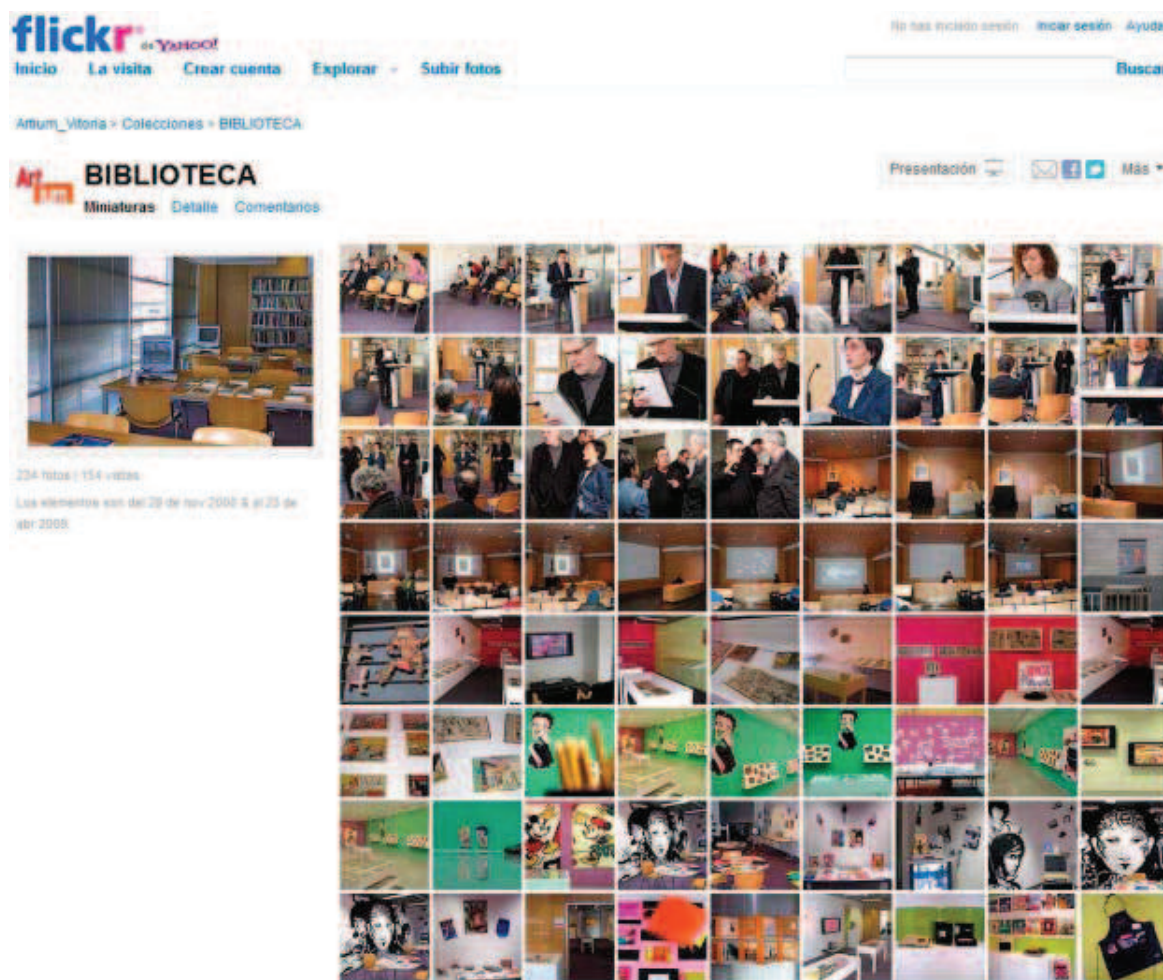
flickr de YAHOO!

Inicio La visita Crear cuenta Explorar Subir fotos

No has iniciado sesión Iniciar sesión Ayuda

Buscar

Artium_Vitoria > Colecciones > BIBLIOTECA

BIBLIOTECA

Miniaturas Detalle Comentarios

Presentación Más

234 fotos | 154 vistas

Los elementos son del 28 de nov 2008 & al 23 de abr 2009.